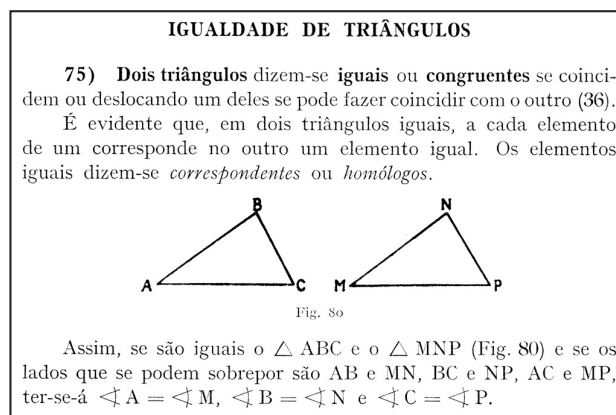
IGUALDADE DE TRIÂNGULOS

75) Dois triângulos dizem-se iguais ou congruentes se coincidem ou deslocando um deles se pode fazer coincidir com o outro (36).

É evidente que, em dois triângulos iguais, a cada elemento de um corresponde no outro um elemento igual. Os elementos iguais dizem-se correspondentes ou homólogos.

B

A

C

N

M

P

Fig. 80

Assim, se são iguais o $\triangle$ ABC e o $\triangle$ MNP (Fig. 80) e se os lados que se podem sobrepor são AB e MN, BC e NP, AC e MP, ter-se-á $\sphericalangle A = \sphericalangle M$, $\sphericalangle B = \sphericalangle N$ e $\sphericalangle C = \sphericalangle P$.